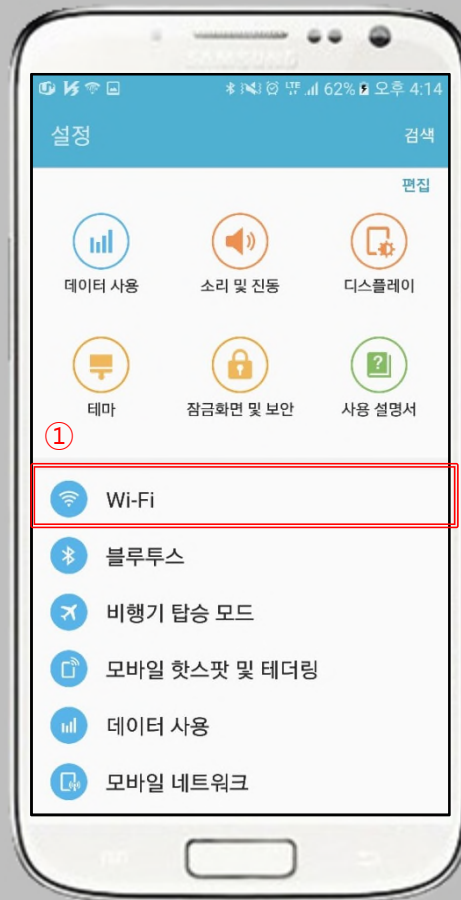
SAMSUNG

62% 오후 4:14

설정
검색

편집

데이터 사용
소리 및 진동
디스플레이

테마
잠금화면 및 보안
사용 설명서

①

Wi-Fi

블루투스

비행기 탑승 모드

모바일 핫스팟 및 테더링

데이터 사용

모바일 네트워크